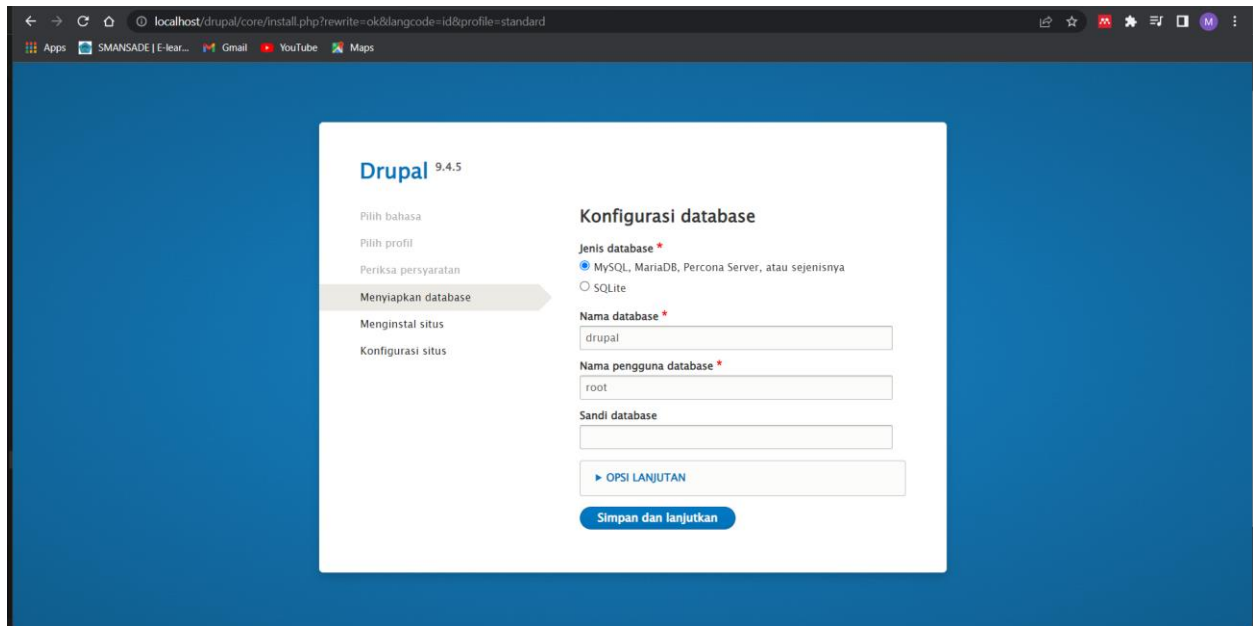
localhost/drupal/core/install.php?rewrite=ok&langcode=id&profile=standard

Apps SMANSADE | E-lear... Gmail YouTube Maps

M

Drupal 9.4.5

Pilih bahasa
Pilih profil
Periksa persyaratan
Menyiapkan database
Menginstal situs
Konfigurasi situs

Konfigurasi database

Jenis database *
MySQL, MariaDB, Percona Server, atau sejenisnya
SQLite

Nama database *
drupal

Nama pengguna database *
root

Sandi database

▸ OPSI LANJUTAN

Simpan dan lanjutkan